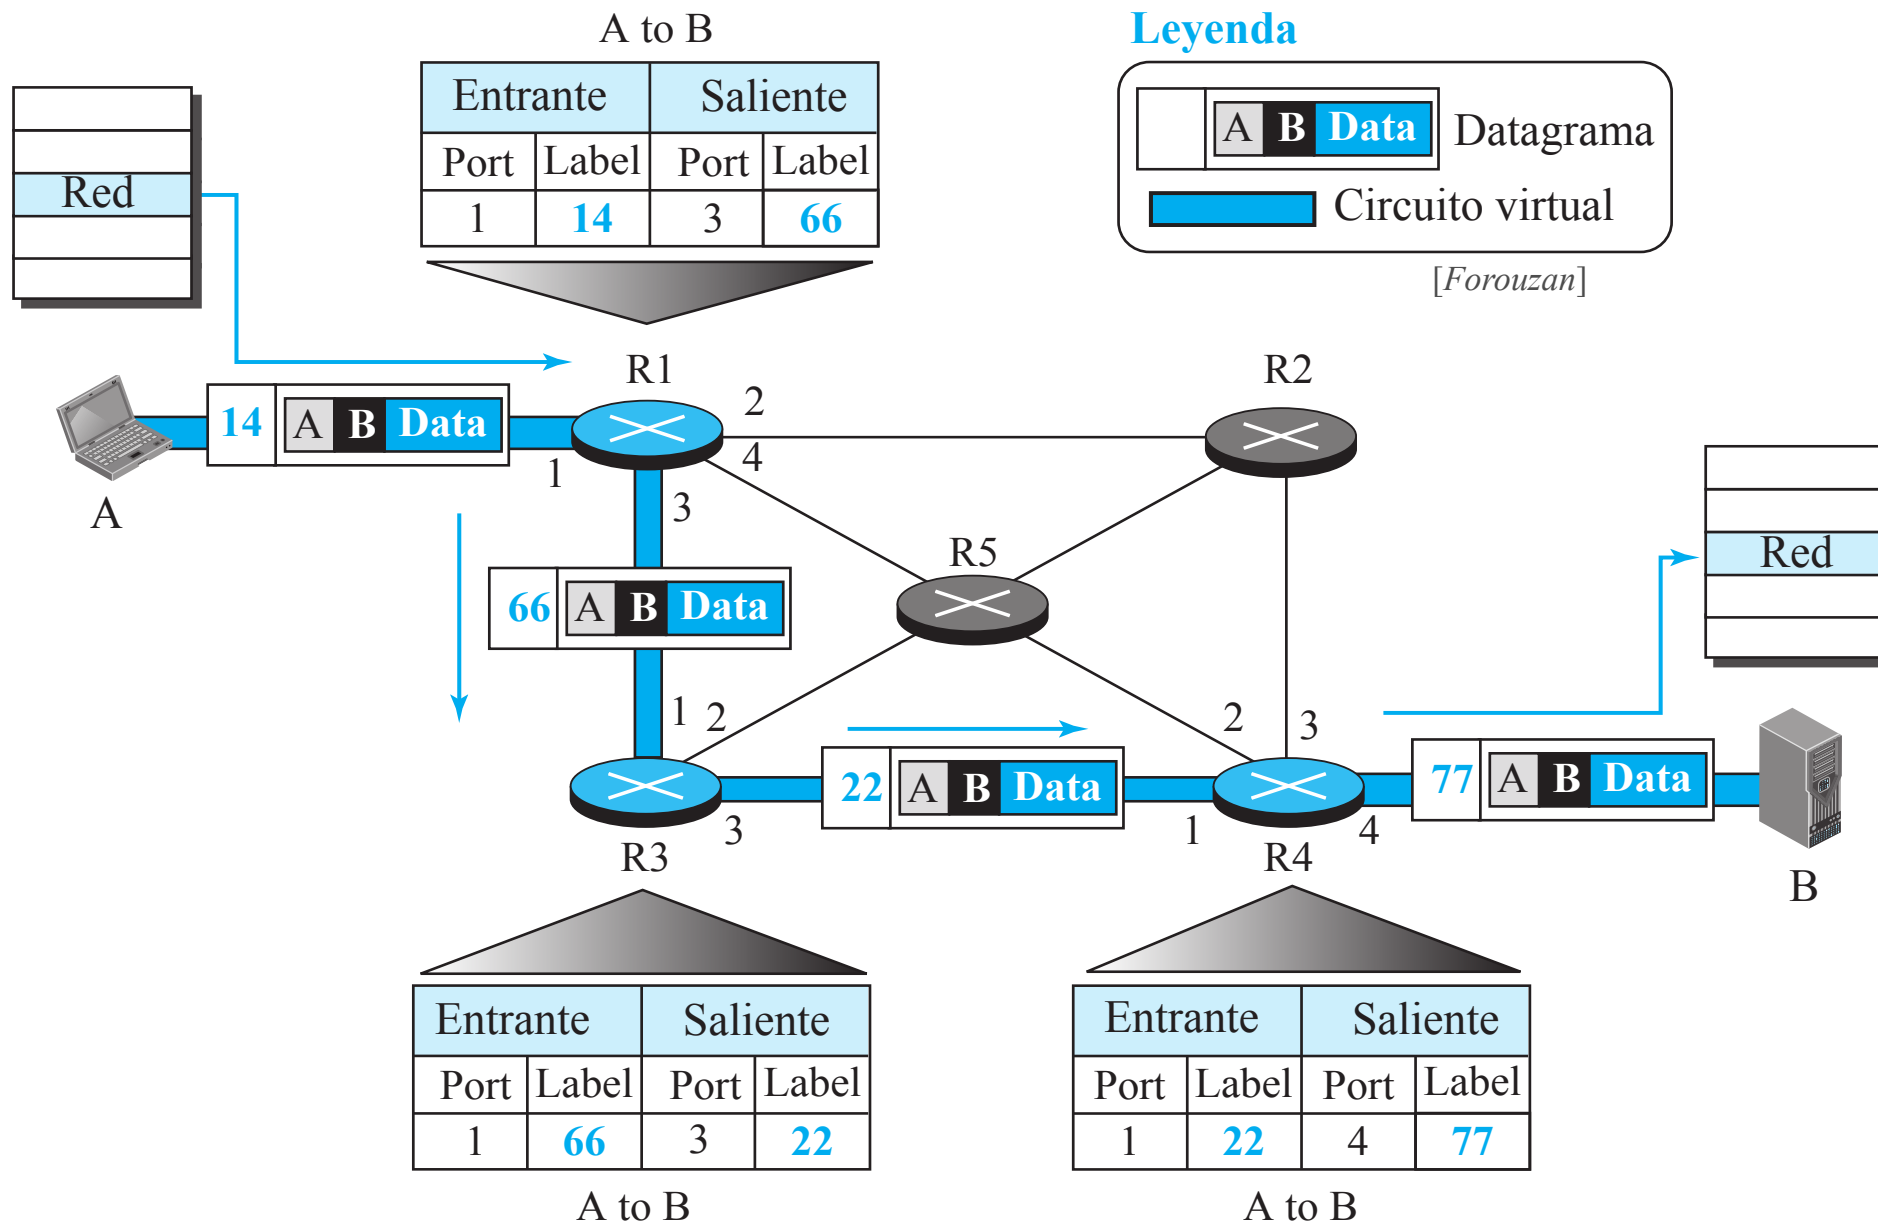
A to B

| Entrante | | Saliente | |
|---|---|---|---|
| Port | Label | Port | Label |
| 1 | 14 | 3 | 66 |

Leyenda

A B Data Datagrama

Circuito virtual

[Forouzan]

Red

R1

R2

14 A B Data

2

4

1

A

3

R5

66 A B Data

Red

1 2

2

3

22 A B Data

77 A B Data

3

1

4

R3

R4

B

| Entrante | | Saliente | |
|---|---|---|---|
| Port | Label | Port | Label |
| 1 | 66 | 3 | 22 |

A to B

| Entrante | | Saliente | |
|---|---|---|---|
| Port | Label | Port | Label |
| 1 | 22 | 4 | 77 |

A to B